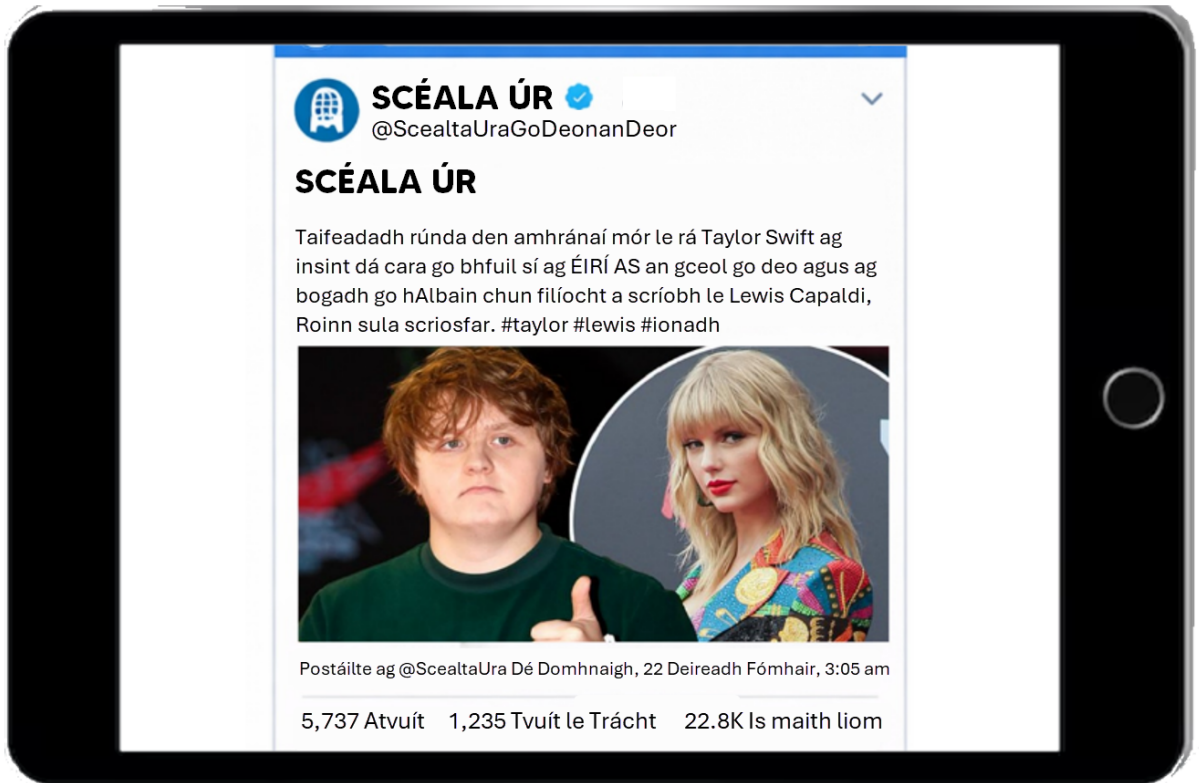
SCÉALA ÚR
@ScealtaUraGoDeonanDeor

SCÉALA ÚR

Taifeadadh rúnda den amhránaí mór le rá Taylor Swift ag insint dá cara go bhfuil sí ag ÉIRÍ AS an gceol go deo agus ag bogadh go hAlbain chun filíocht a scríobh le Lewis Capaldi, Roinn sula scriosfar. #taylor #lewis #ionadh

Postáilte ag @ScealtaUra Dé Domhnaigh, 22 Deireadh Fómhair, 3:05 am

5,737 Atvuít 1,235 Tvuít le Trácht 22.8K Is maith liom